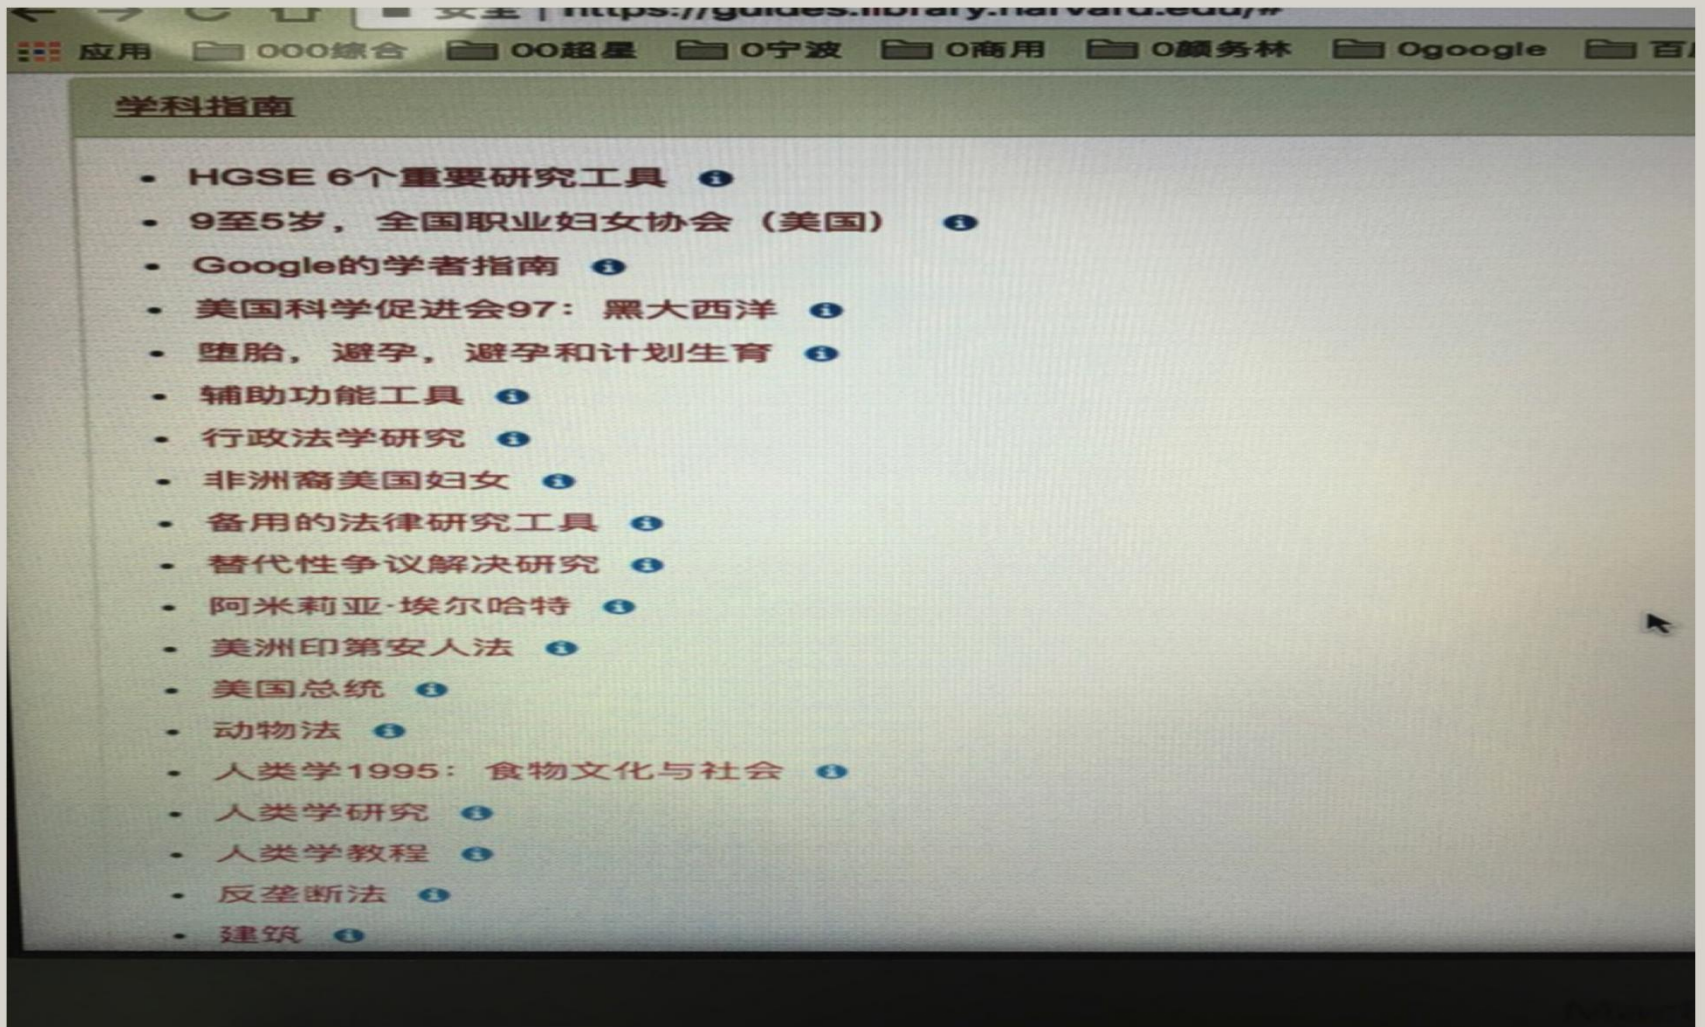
安全 | https://guides.library.harvard.edu/#

应用 000综合 00超星 0宁波 0商用 0颜务林 0google 百

学科指南

- HGSE 6个重要研究工具
- 9至5岁，全国职业妇女协会（美国）
- Google的学者指南
- 美国科学促进会97：黑大西洋
- 堕胎，避孕，避孕和计划生育
- 辅助功能工具
- 行政法学研究
- 非洲裔美国妇女
- 备用的法律研究工具
- 替代性争议解决研究
- 阿米莉亚·埃尔哈特
- 美洲印第安人法
- 美国总统
- 动物法
- 人类学1995：食物文化与社会
- 人类学研究
- 人类学教程
- 反垄断法
- 建筑